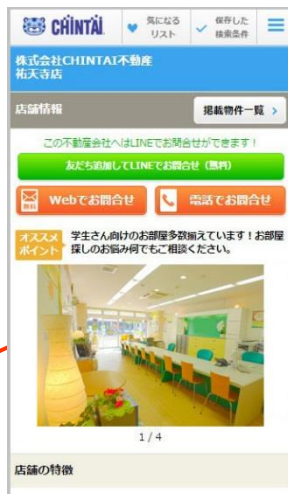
CHINTAI

気になる
リスト

保存した
検索条件

株式会社CHINTAI不動産
祐天寺店

店舗情報

掲載物件一覧 >

この不動産会社へはLINEでお問合せができます！

友だち追加してLINEでお問合せ（無料）

無料
Webでお問合せ

電話でお問合せ

オススメ
ポイント

学生さん向けのお部屋多数揃えています！お部屋探しのお悩み何でもご相談ください。

1 / 4

店舗の特徴